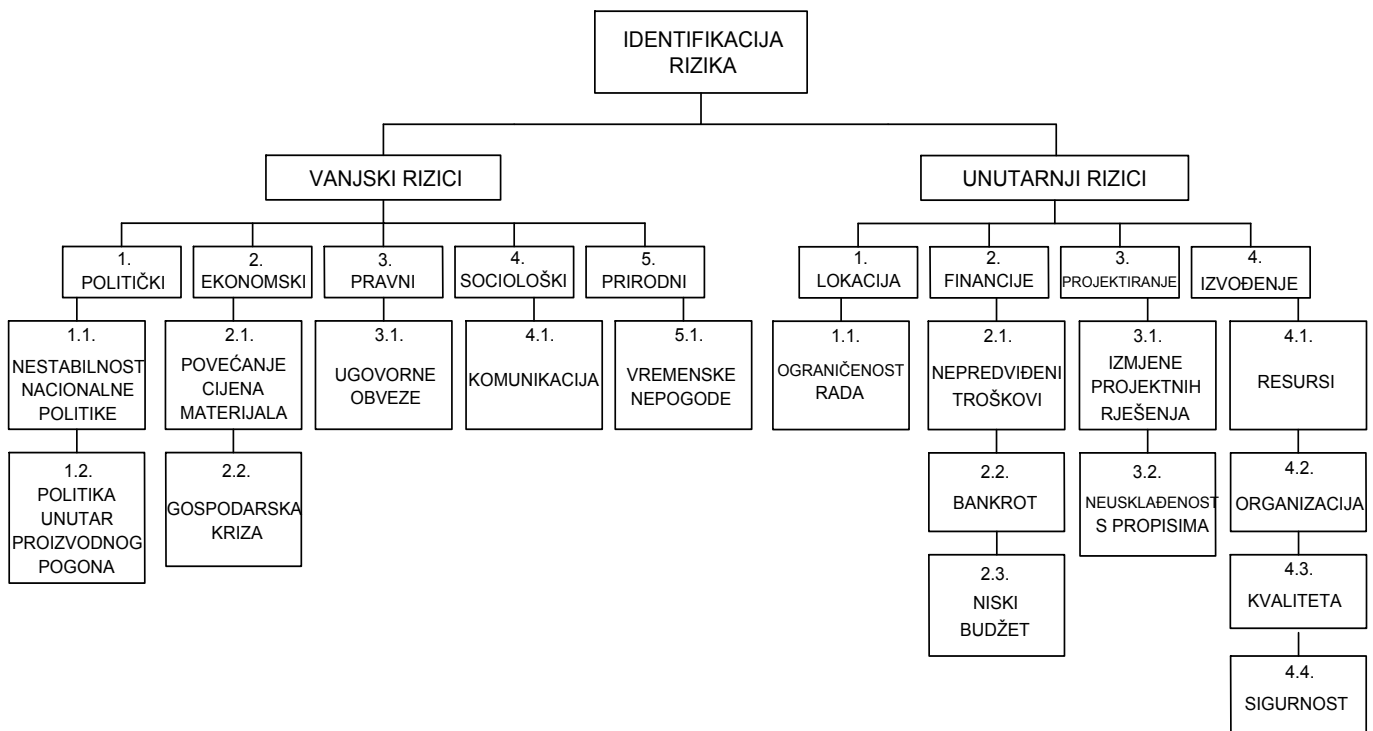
IDENTIFIKACIJA RIZIKA

VANJSKI RIZICI

1. POLITIČKI

1.1. NESTABILNOST NACIONALNE POLITIKE

1.2. POLITIKA UNUTAR PROIZVODNOG POGONA

2. EKONOMSKI

2.1. POVEĆANJE CIJENA MATERIJALA

2.2. GOSPODARSKA KRIZA

3. PRAVNI

3.1. UGOVORNE OBVEZE

4. SOCIOLOŠKI

4.1. KOMUNIKACIJA

5. PRIRODNI

5.1. VREMENSKE NEPOGODE

UNUTARNJI RIZICI

1. LOKACIJA

1.1. OGRANIČENOST RADA

2. FINANCIJE

2.1. NEPREDVIĐENI TROŠKOVI

2.2. BANKROT

2.3. NISKI BUDŽET

3. PROJEKTIRANJE

3.1. IZMJENE PROJEKTNIH RJEŠENJA

3.2. NEUSKLAĐENOST S PROPISIMA

4. IZVOĐENJE

4.1. RESURSI

4.2. ORGANIZACIJA

4.3. KVALITETA

4.4. SIGURNOST